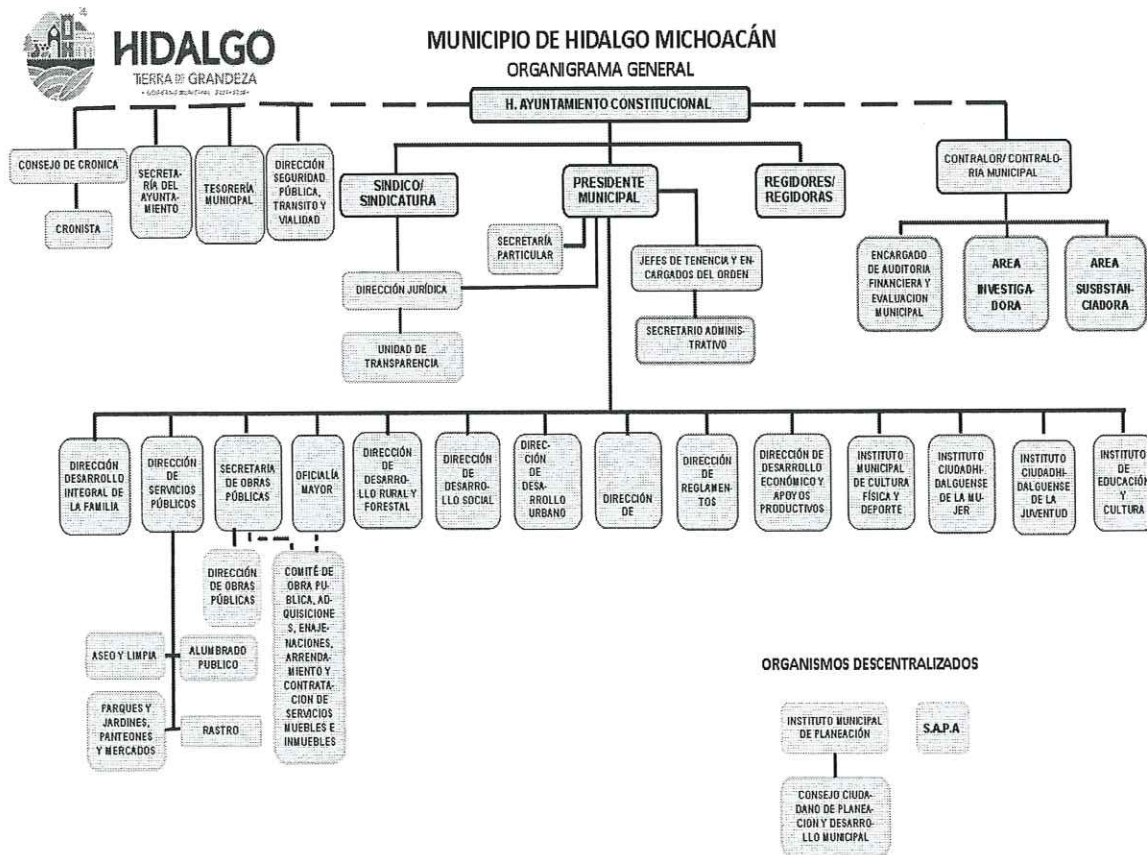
HIDALGO
TIERRA DE GRANDEZA

MUNICIPIO DE HIDALGO MICHOACÁN
ORGANIGRAMA GENERAL

H. AYUNTAMIENTO CONSTITUCIONAL

CONSEJO DE CRONICA

CRONISTA

SECRETARÍA DEL AYUNTAMIENTO

TESORERÍA MUNICIPAL

DIRECCIÓN SEGURIDAD PÚBLICA, TRANSITO Y VIALIDAD

SINDICO/ SINDICATURA

PRESIDENTE MUNICIPAL

REGIDORES/ REGIDORAS

CONTRALOR/ CONTRALORIA MUNICIPAL

SECRETARÍA PARTICULAR

JEFES DE TENENCIA Y ENCARGADOS DEL ORDEN

DIRECCIÓN JURÍDICA

SECRETARIO ADMINISTRATIVO

UNIDAD DE TRANSPARENCIA

ENCARGADO DE AUDITORIA FINANCIERA Y EVALUACION MUNICIPAL

AREA INVESTIGADORA

AREA SUSBSTANCIADORA

DIRECCIÓN DESARROLLO INTEGRAL DE LA FAMILIA

DIRECCIÓN DE SERVICIOS PÚBLICOS

SECRETARIA DE OBRAS PÚBLICAS

OFICIALÍA MAYOR

DIRECCIÓN DE DESARROLLO RURAL Y FORESTAL

DIRECCIÓN DE DESARROLLO SOCIAL

DIRECCIÓN DE DESARROLLO URBANO

DIRECCIÓN DE

DIRECCIÓN DE REGLAMENTOS

DIRECCIÓN DE DESARROLLO ECONÓMICO Y APOYOS PRODUCTIVOS

INSTITUTO MUNICIPAL DE CULTURA FÍSICA Y DEPORTE

INSTITUTO CIUDADHIDALGUENSE DE LA MUJER

INSTITUTO CIUDADHIDALGUENSE DE LA JUVENTUD

INSTITUTO DE EDUCACIÓN Y CULTURA

DIRECCIÓN DE OBRAS PÚBLICAS

COMITÉ DE OBRA PUBLICA, ADQUISICIONES, ENAJENACIONES, ARRENDAMIENTO Y CONTRATACION DE SERVICIOS MUEBLES E INMUEBLES

ASEO Y LIMPIA

ALUMBRADO PUBLICO

PARQUES Y JARDINES, PANTEONES Y MERCADOS

RASTRO

ORGANISMOS DESCENTRALIZADOS

INSTITUTO MUNICIPAL DE PLANEACIÓN

S.A.P.A

CONSEJO CIUDADANO DE PLANEACION Y DESARROLLO MUNICIPAL